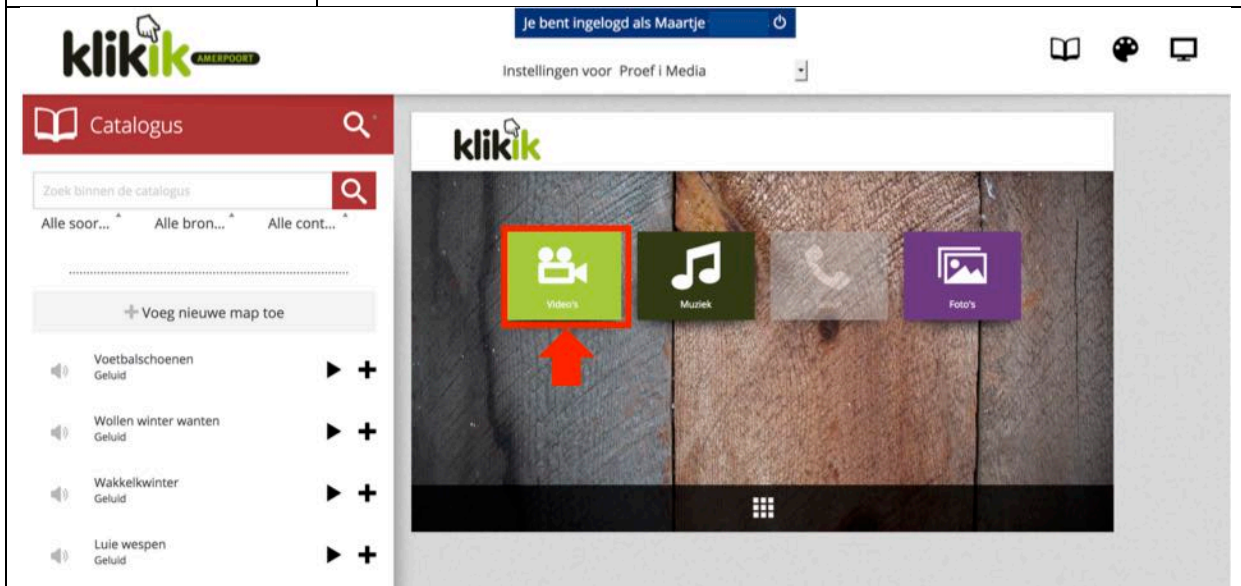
klikik AMERPOORT

Je bent ingelogd als Maartje

Instellingen voor Proef i Media

Catalogus

Zoek binnen de catalogus

Alle soor... Alle bron... Alle cont...

Voeg nieuwe map toe

Voetbalschoenen
Geluid

Wollen winter wanten
Geluid

Wakkelkwinter
Geluid

Luie wespen
Geluid

klikik

Video's

Muziek

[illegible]

Foto's